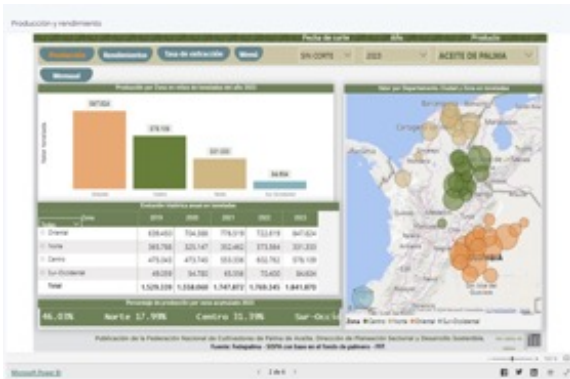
Producción y rendimiento

Fecha de corte Año Producto

Producción Rendimientos Tasa de extracción Menú SIN CORTE 2023 ACEITE DE PALMA

Mensual

Producción por Zona en miles de toneladas del año 2023

Valor por Departamento, Ciudad y Zona en toneladas

847,624

578,109

331,333

84,604

Oriental Norte Central Sur-Occidental

Evolución histórica anual en toneladas

| Zona | 2019 | 2020 | 2021 | 2022 | 2023 |
|---|---|---|---|---|---|
| Oriental | 838,453 | 704,888 | 776,019 | 722,619 | 847,624 |
| Norte | 363,786 | 325,147 | 352,462 | 373,564 | 331,333 |
| Centro | 473,043 | 473,743 | 553,036 | 632,762 | 578,109 |
| Sur-Occidental | 49,059 | 54,782 | 65,558 | 73,400 | 84,604 |
| Total | 1,529,339 | 1,558,060 | 1,747,872 | 1,765,245 | 1,841,670 |

Porcentaje de producción por zona acumulado 2023

46.03% Norte 17.99% Centro 31.39% Sur-Occi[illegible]

Zona ● Centro ● Norte ● Oriental ● Sur-Occidental

Publicación de la Federación Nacional de Cultivadores de Palma de Aceite. Dirección de Planeación Sectorial y Desarrollo Sostenible.
Fuente: Fedepalma - SISPA con base en el fondo de palmero - FFP

Microsoft Power BI

< 2 de 6 >